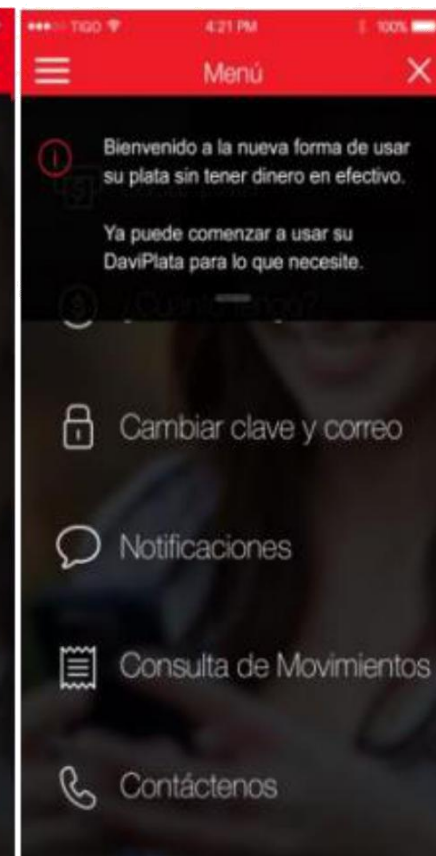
TIGO 4:21 PM 100%

Menú

Bienvenido a la nueva forma de usar su plata sin tener dinero en efectivo.

Ya puede comenzar a usar su DaviPlata para lo que necesite.

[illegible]

Cambiar clave y correo

Notificaciones

Consulta de Movimientos

Contáctenos